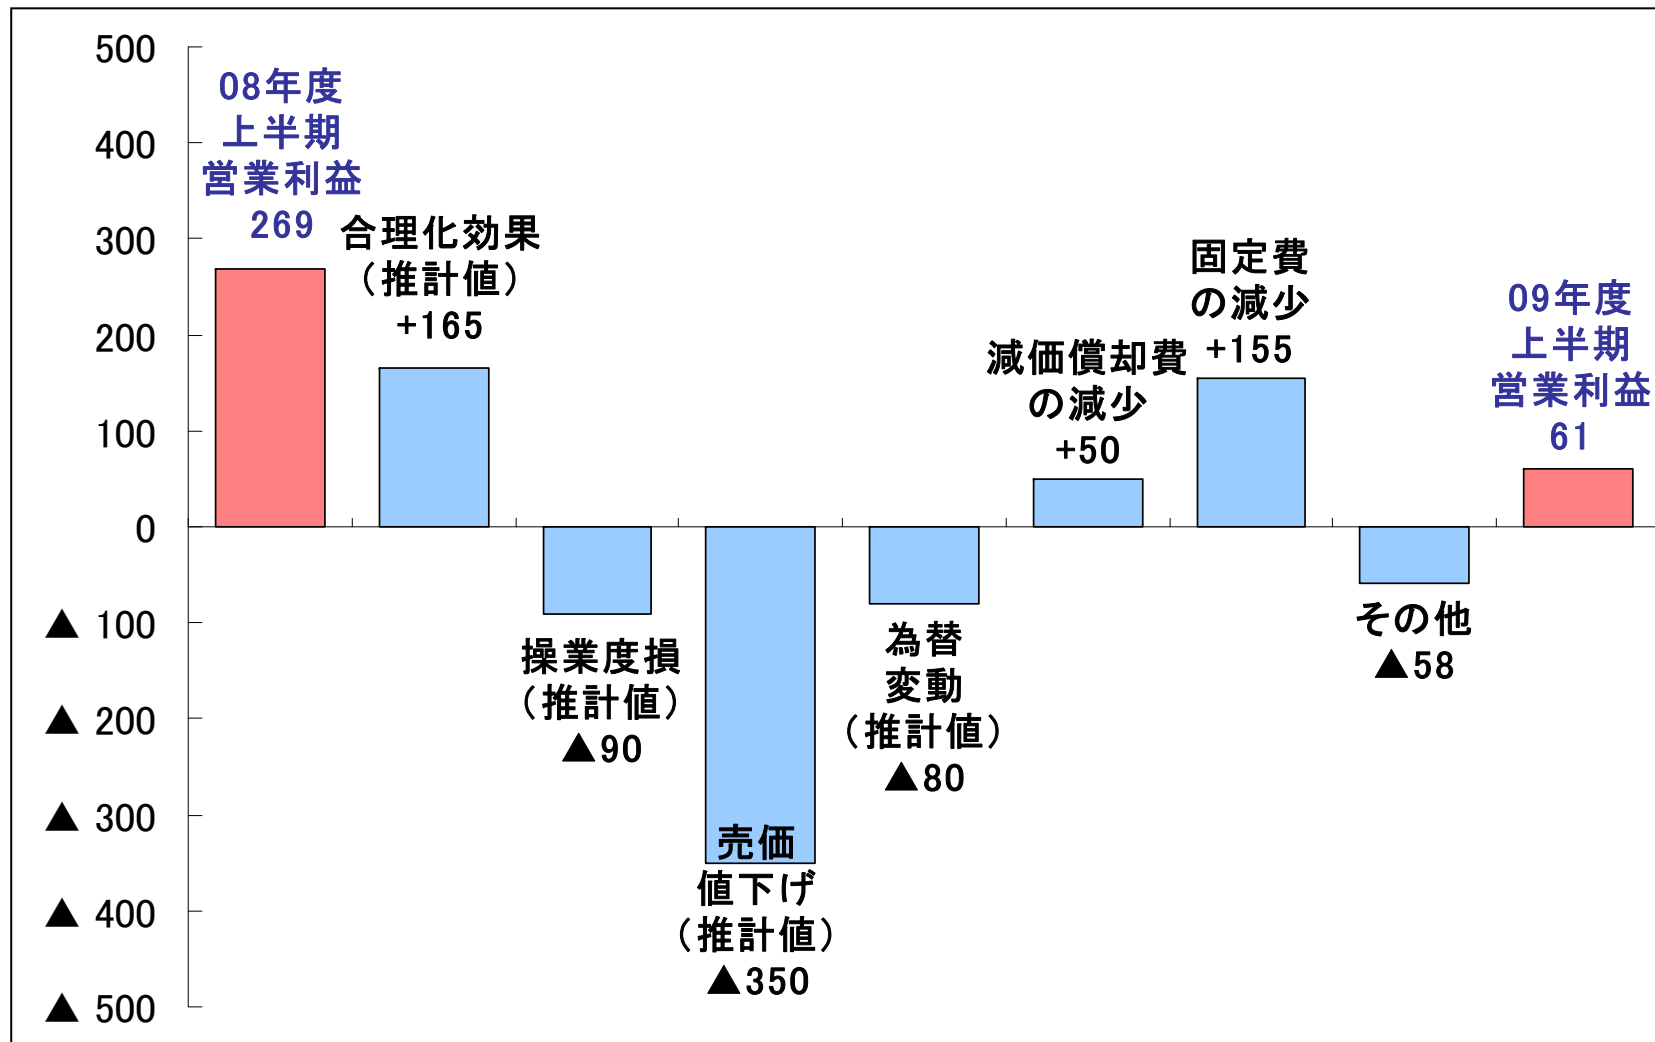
500
400
300
200
100
0
▲ 100
▲ 200
▲ 300
▲ 400
▲ 500

08年度
上半期
営業利益
269

合理化効果
（推計値）
+165

操業度損
（推計値）
▲90

売価
値下げ
（推計値）
▲350

為替
変動
（推計値）
▲80

減価償却費
の減少
+50

固定費
の減少
+155

その他
▲58

09年度
上半期
営業利益
61